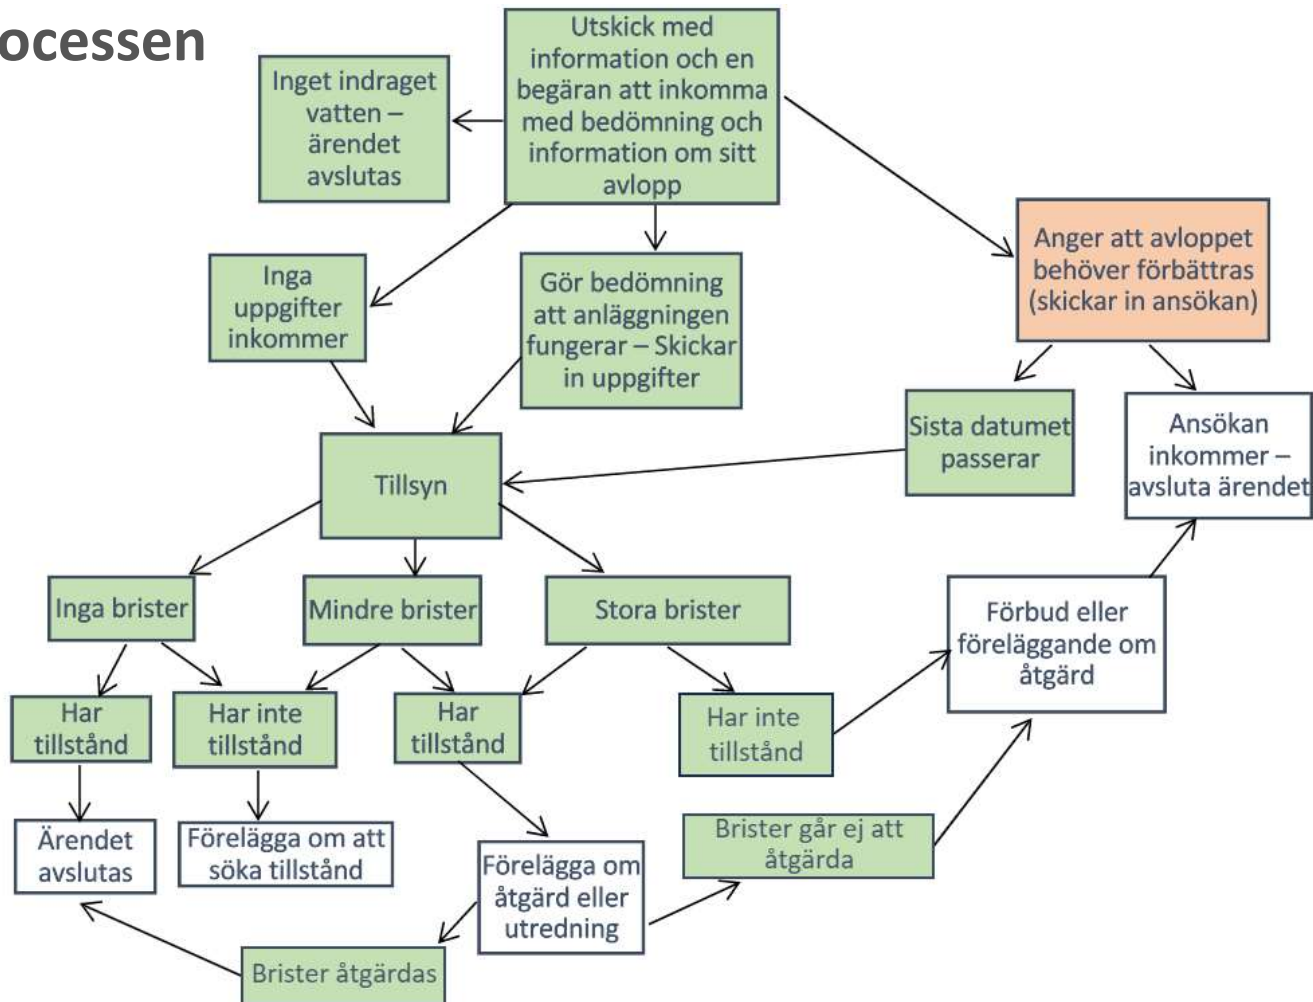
ocessen

Utskick med information och en begäran att inkomma med bedömning och information om sitt avlopp

Inget indraget vatten – ärendet avslutas

Anger att avloppet behöver förbättras (skickar in ansökan)

Inga uppgifter inkommer

Gör bedömning att anläggningen fungerar – Skickar in uppgifter

Sista datumet passerar

Ansökan inkommer – avsluta ärendet

Tillsyn

Inga brister

Mindre brister

Stora brister

Förbud eller föreläggande om åtgärd

Har tillstånd

Har inte tillstånd

Har tillstånd

Har inte tillstånd

Ärendet avslutas

Förelägga om att söka tillstånd

Förelägga om åtgärd eller utredning

Brister går ej att åtgärda

Brister åtgärdas